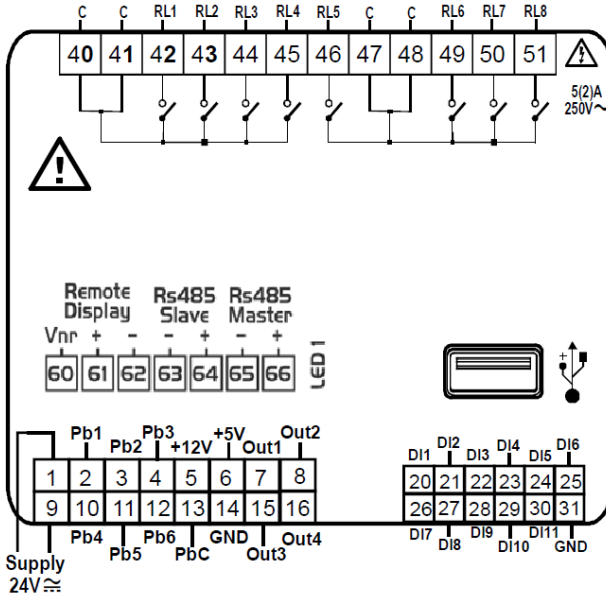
C C RL1 RL2 RL3 RL4 RL5 C C RL6 RL7 RL8

| 40 | 41 | 42 | 43 | 44 | 45 | 46 | 47 | 48 | 49 | 50 | 51 |
|---|---|---|---|---|---|---|---|---|---|---|---|

5(2)A
250V~

Remote Display
Rs485 Slave
Rs485 Master

Vnr + - - + - +

| 60 | 61 | 62 | 63 | 64 | 65 | 66 |
|---|---|---|---|---|---|---|

LED 1

Pb1 Pb2 Pb3 +12V +5V Out1 Out2

| 1 | 2 | 3 | 4 | 5 | 6 | 7 | 8 |
|---|---|---|---|---|---|---|---|
| 9 | 10 | 11 | 12 | 13 | 14 | 15 | 16 |

Pb4 Pb5 Pb6 PbC GND Out3 Out4

Supply
24V$\cong$

DI1 DI2 DI3 DI4 DI5 DI6

| 20 | 21 | 22 | 23 | 24 | 25 |
|---|---|---|---|---|---|
| 26 | 27 | 28 | 29 | 30 | 31 |

DI7 DI8 DI9 DI10 DI11 GND